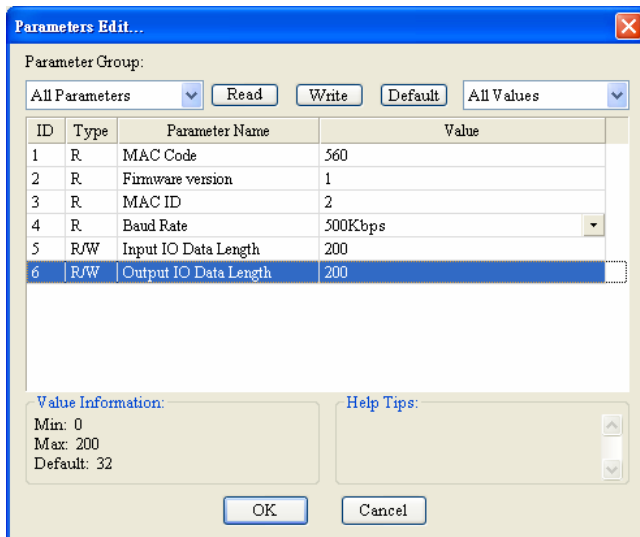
Parameters Edit...

Parameter Group:

All Parameters

Read

Write

Default

All Values

| ID | Type | Parameter Name | Value |
|---|---|---|---|
| 1 | R | MAC Code | 560 |
| 2 | R | Firmware version | 1 |
| 3 | R | MAC ID | 2 |
| 4 | R | Baud Rate | 500Kbps |
| 5 | R/W | Input IO Data Length | 200 |
| 6 | R/W | Output IO Data Length | 200 |

Value Information:
Min: 0
Max: 200
Default: 32

Help Tips:

OK

Cancel